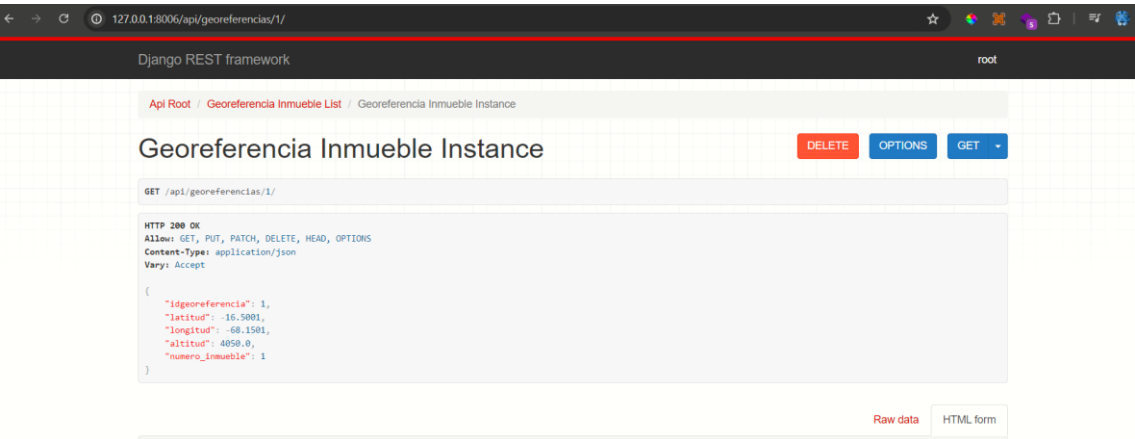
127.0.0.1:8006/api/georeferencias/1/

Django REST framework

root

Api Root / Georeferencia Inmueble List / Georeferencia Inmueble Instance

Georeferencia Inmueble Instance

DELETE OPTIONS GET

GET /api/georeferencias/1/

HTTP 200 OK
Allow: GET, PUT, PATCH, DELETE, HEAD, OPTIONS
Content-Type: application/json
Vary: Accept

{
"idgeoreferencia": 1,
"latitud": -16.5001,
"longitud": -68.1501,
"altitud": 4050.0,
"numero_inmueble": 1
}

Raw data HTML form